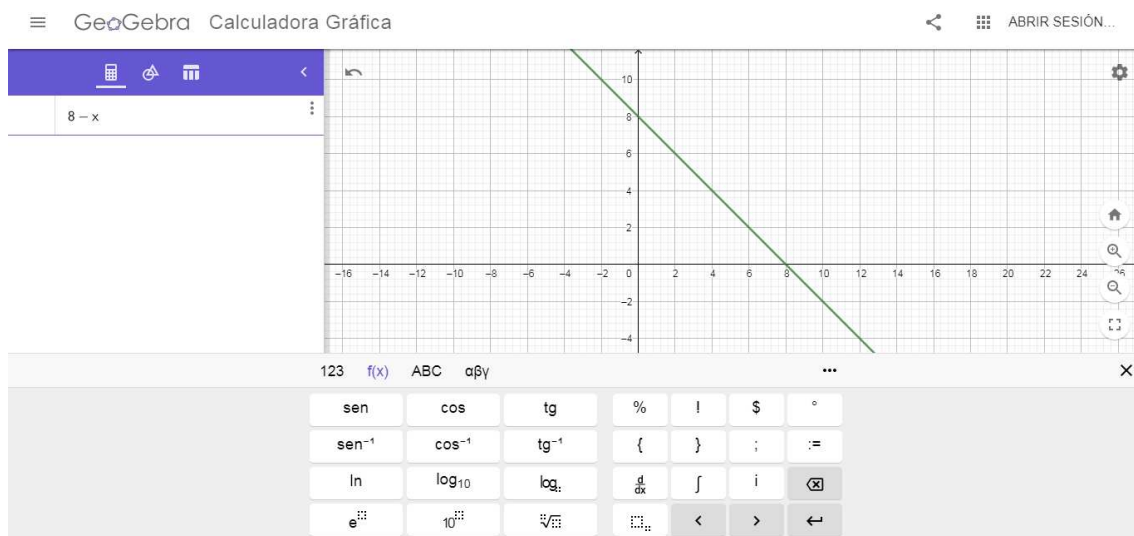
GeoGebra Calculadora Gráfica

ABRIR SESIÓN...

$8 - x$

10
8
6
4
2
0
−2
−4

−16 −14 −12 −10 −8 −6 −4 −2 0 2 4 6 8 10 12 14 16 18 20 22 24 26

123 f(x) ABC αβγ ...

| sen | cos | tg | % | ! | $ | ° |
|---|---|---|---|---|---|---|
| $sen^{-1}$ | $cos^{-1}$ | $tg^{-1}$ | { | } | ; | := |
| ln | $log_{10}$ | $log_{\square}$ | $\frac{d}{dx}$ | ∫ | i | ⌫ |
| $e^{\square}$ | $10^{\square}$ | $\sqrt[\square]{\square}$ | $\square_{\square}$ | < | > | ↵ |